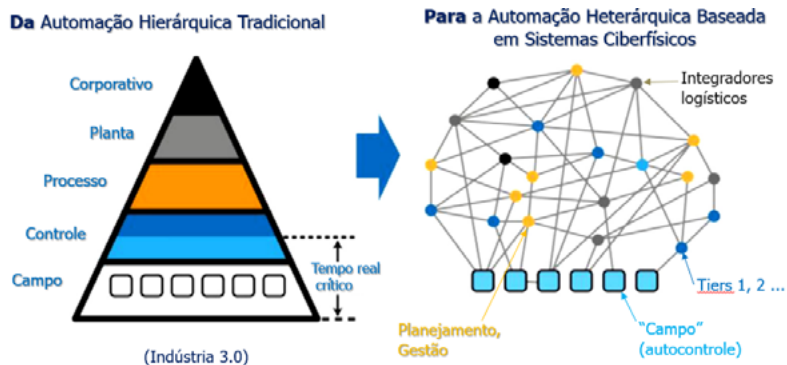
Da Automação Hierárquica Tradicional

Corporativo

Planta

Processo

Controle

Campo

Tempo real crítico

(Indústria 3.0)

Para a Automação Heterárquica Baseada em Sistemas Ciberfísicos

Integradores logísticos

Tiers 1, 2 ...

Planejamento, Gestão

"Campo" (autocontrole)